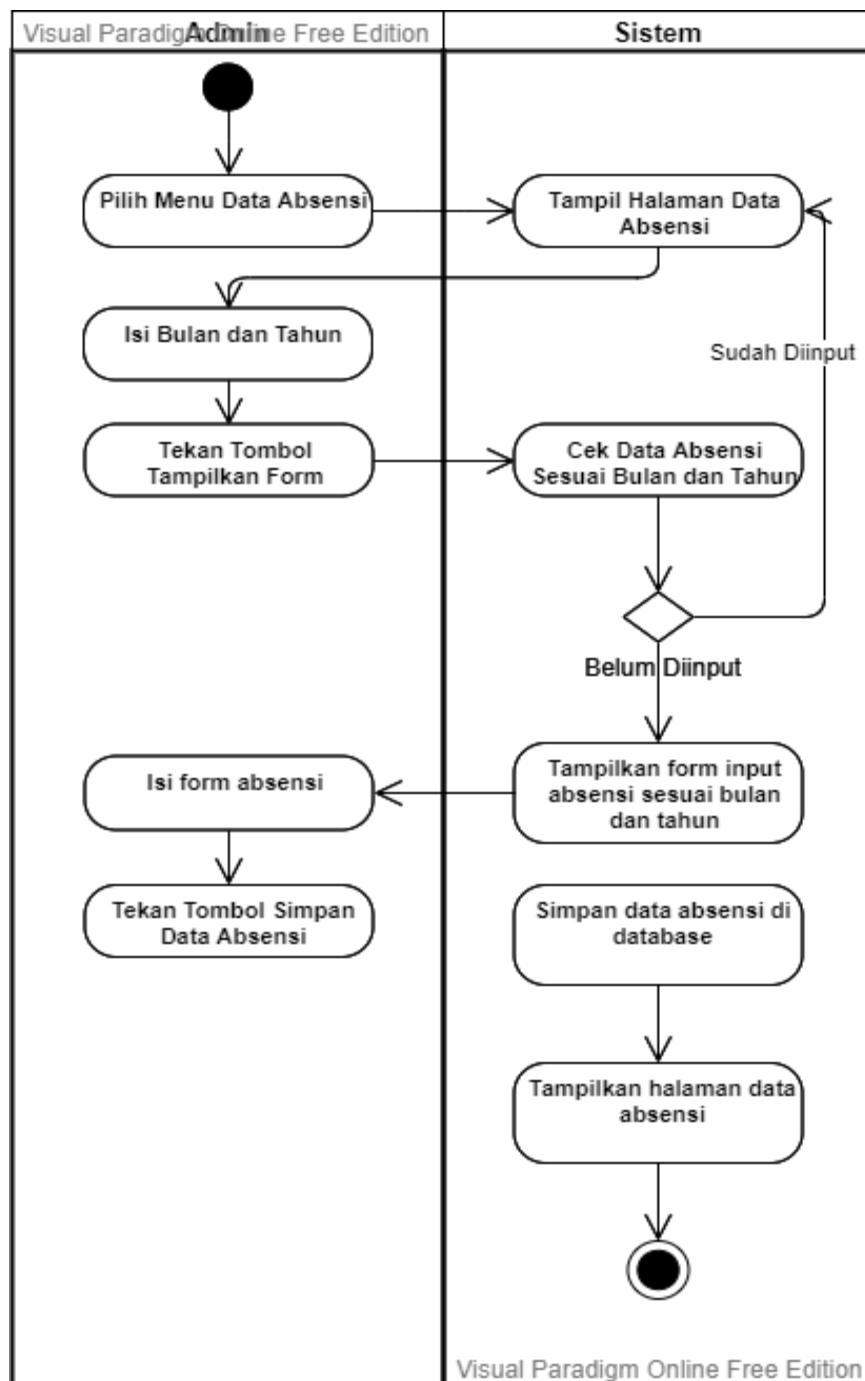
Visual Paradigm Online Free Edition

Admin

Sistem

Pilih Menu Data Absensi

Tampil Halaman Data Absensi

Isi Bulan dan Tahun

Sudah Diinput

Tekan Tombol Tampilkan Form

Cek Data Absensi Sesuai Bulan dan Tahun

Belum Diinput

Isi form absensi

Tampilkan form input absensi sesuai bulan dan tahun

Tekan Tombol Simpan Data Absensi

Simpan data absensi di database

Tampilkan halaman data absensi

Visual Paradigm Online Free Edition